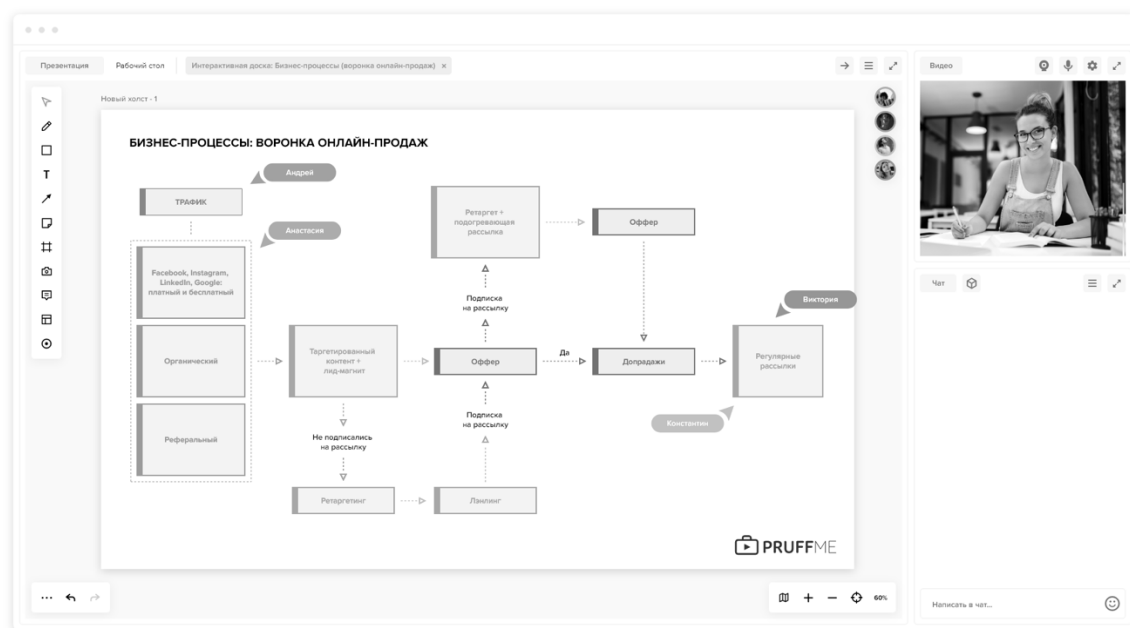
Презентация Рабочий стол Интерактивная доска: Бизнес-процессы (воронка онлайн-продаж) ×

Видео

Новый холст - 1

БИЗНЕС-ПРОЦЕССЫ: ВОРОНКА ОНЛАЙН-ПРОДАЖ

Андрей

ТРАФИК

Анастасия

Facebook, Instagram, LinkedIn, Google: платный и бесплатный

Органический

Реферальный

Таргетированный контент + лид-магнит

Не подписались на рассылку

Ретаргетинг

Лэндинг

Ретаргет + подогревающая рассылка

Подписка на рассылку

Оффер

Подписка на рассылку

Оффер

Да

Допродажи

Виктория

Регулярные рассылки

Константин

PRUFFME

Чат

Написать в чат...

60%